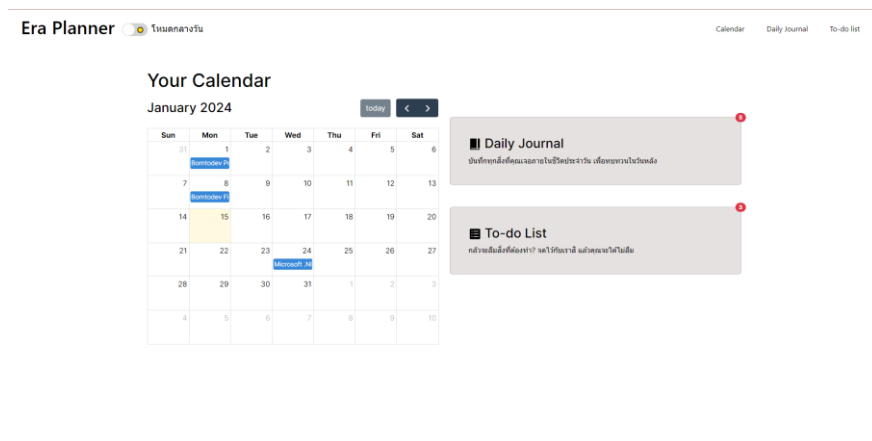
Era Planner โหมดกลางวัน

Calendar Daily Journal To-do list

Your Calendar

January 2024

today < >

| Sun | Mon | Tue | Wed | Thu | Fri | Sat |
|---|---|---|---|---|---|---|
| 31 | 1 Borntodev Pr | 2 | 3 | 4 | 5 | 6 |
| 7 | 8 Borntodev Fi | 9 | 10 | 11 | 12 | 13 |
| 14 | 15 | 16 | 17 | 18 | 19 | 20 |
| 21 | 22 | 23 | 24 Microsoft .NI | 25 | 26 | 27 |
| 28 | 29 | 30 | 31 | 1 | 2 | 3 |
| 4 | 5 | 6 | 7 | 8 | 9 | 10 |

Daily Journal
บันทึกทุกสิ่งที่คุณเจอภายในชีวิตประจำวัน เพื่อทบทวนในวันหลัง

To-do List
กลัวจะลืมสิ่งที่ต้องทำ? จดไว้กับเราสิ แล้วคุณจะได้ไม่ลืม